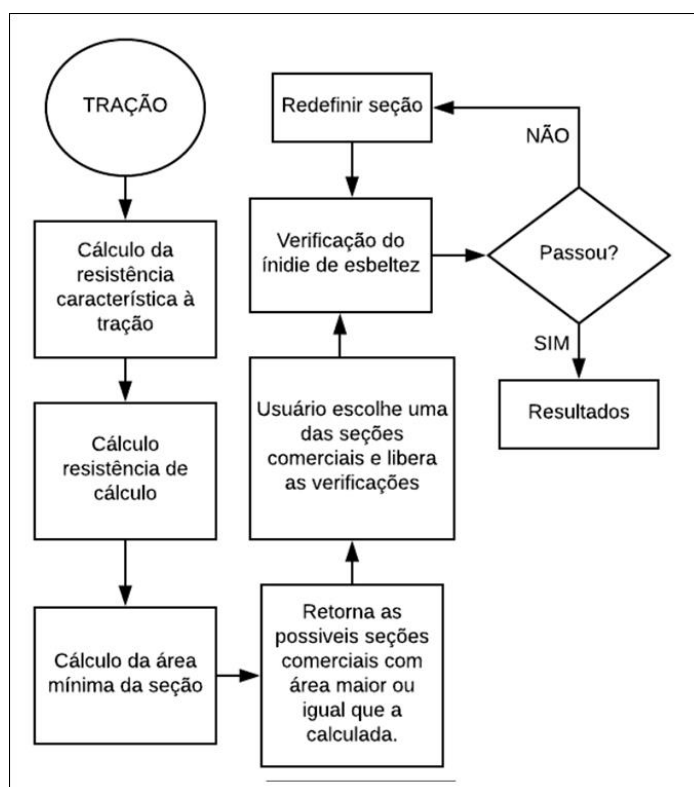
TRAÇÃO

Cálculo da resistência característica à tração

Cálculo resistência de cálculo

Cálculo da área mínima da seção

Retorna as possiveis seções comerciais com área maior ou igual que a calculada.

Usuário escolhe uma das seções comerciais e libera as verificações

Verificação do ínidie de esbeltez

Redefinir seção

Passou?

NÃO

SIM

Resultados